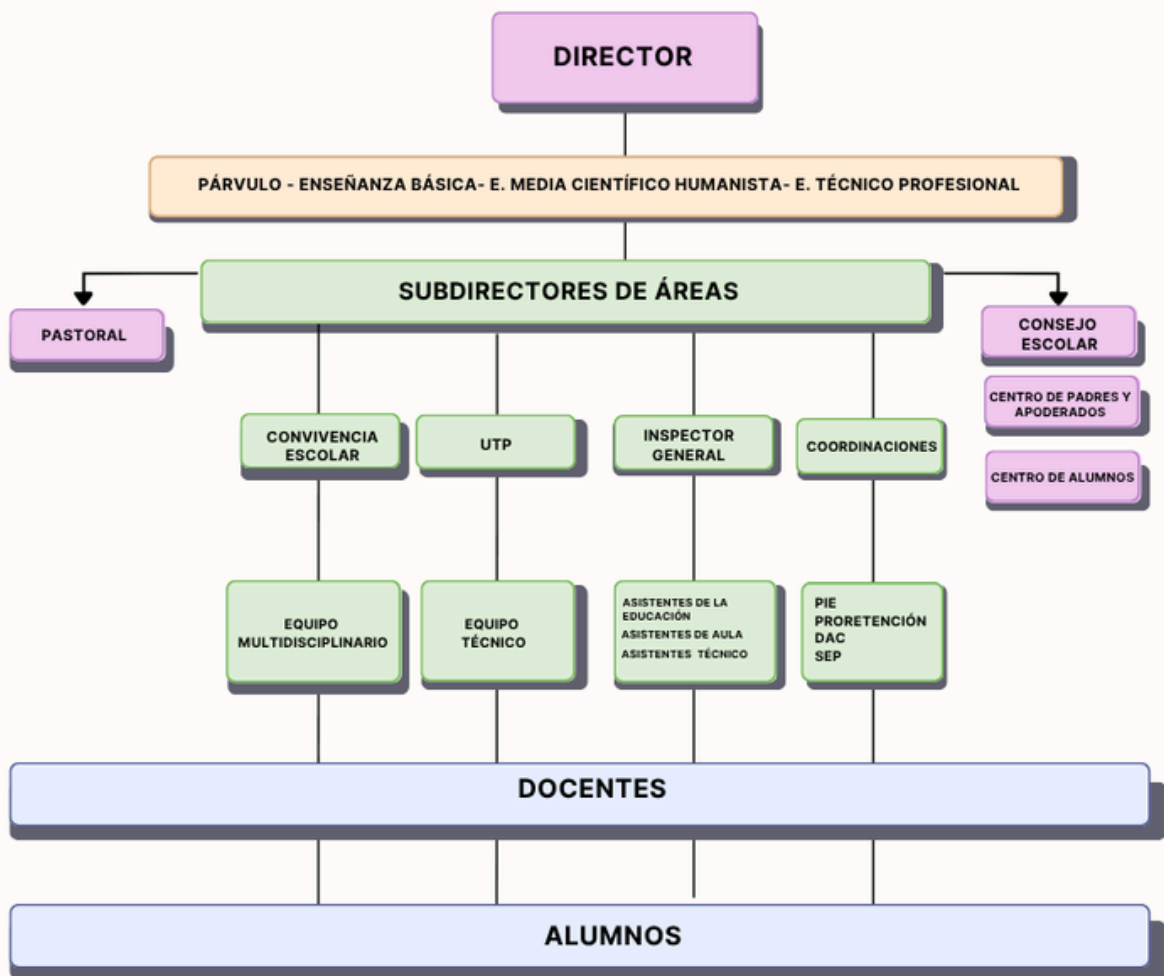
DIRECTOR

PÁRVULO - ENSEÑANZA BÁSICA- E. MEDIA CIENTÍFICO HUMANISTA- E. TÉCNICO PROFESIONAL

SUBDIRECTORES DE ÁREAS

PASTORAL

CONSEJO ESCOLAR

CENTRO DE PADRES Y APODERADOS

CENTRO DE ALUMNOS

CONVIVENCIA ESCOLAR

UTP

INSPECTOR GENERAL

COORDINACIONES

EQUIPO MULTIDISCIPLINARIO

EQUIPO TÉCNICO

ASISTENTES DE LA EDUCACIÓN
ASISTENTES DE AULA
ASISTENTES TÉCNICO

PIE
PRORETENCIÓN
DAC
SEP

DOCENTES

ALUMNOS